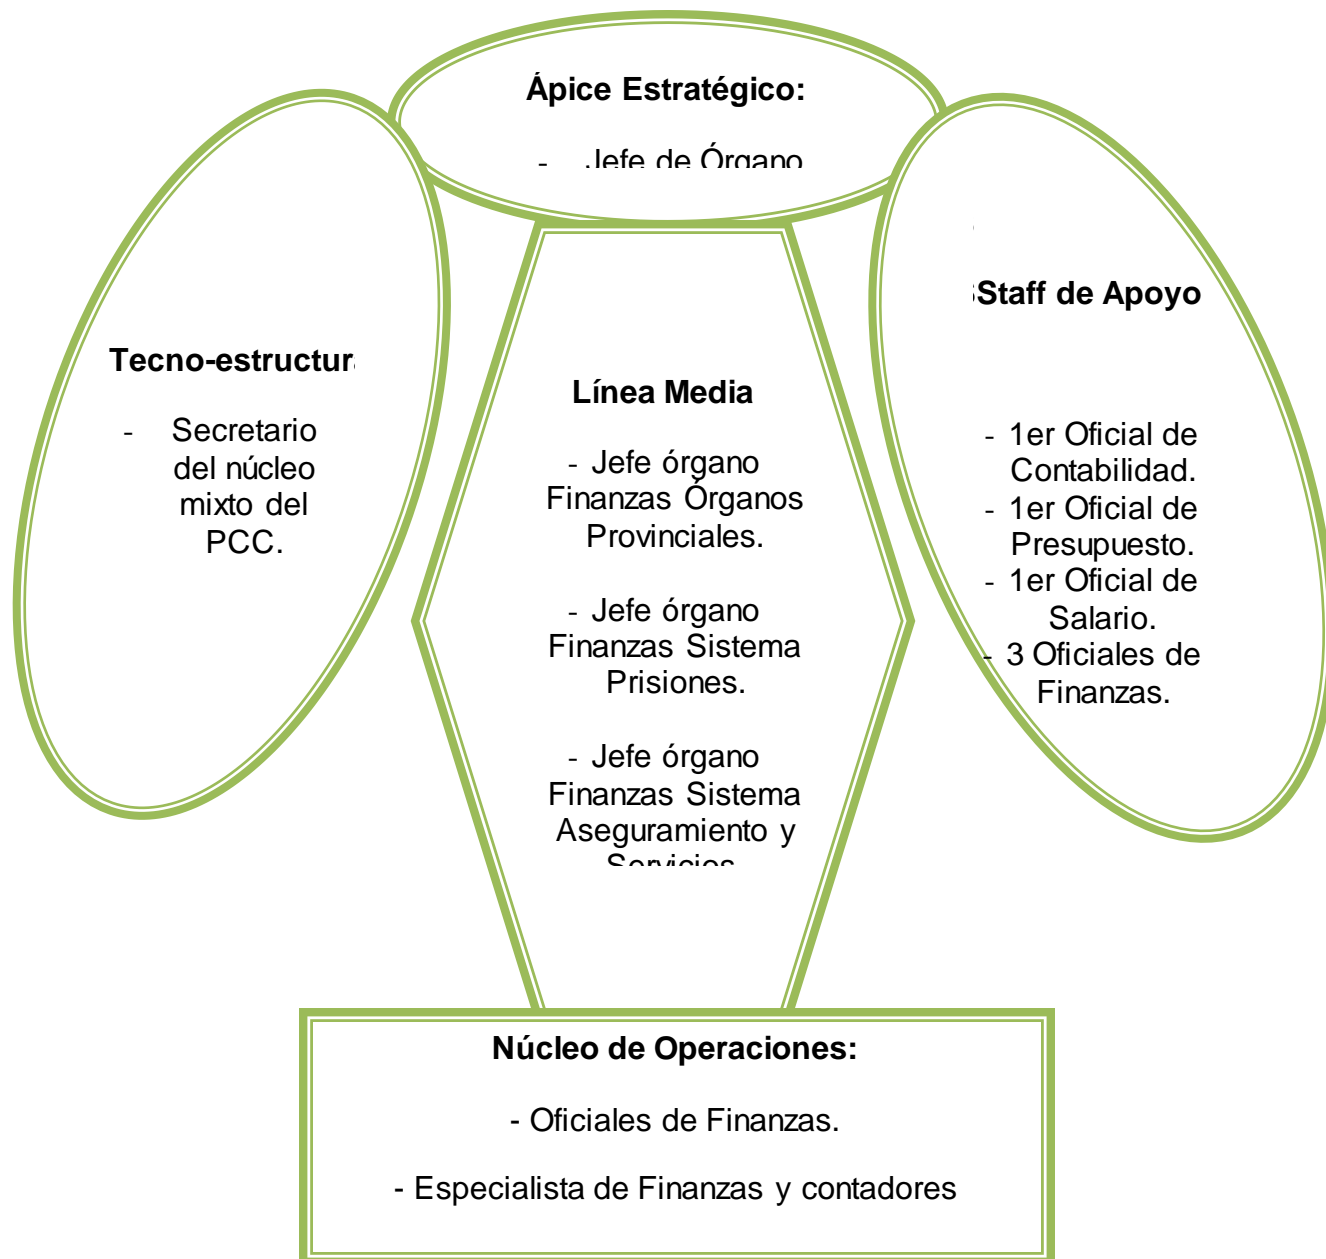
Ápice Estratégico:

- Jefe de Órgano

Tecno-estructura

- Secretario del núcleo mixto del PCC.

Línea Media

- Jefe órgano Finanzas Órganos Provinciales.

- Jefe órgano Finanzas Sistema Prisiones.

- Jefe órgano Finanzas Sistema Aseguramiento y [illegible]

Staff de Apoyo

- 1er Oficial de Contabilidad.
- 1er Oficial de Presupuesto.
- 1er Oficial de Salario.
- 3 Oficiales de Finanzas.

Núcleo de Operaciones:

- Oficiales de Finanzas.

- Especialista de Finanzas y contadores